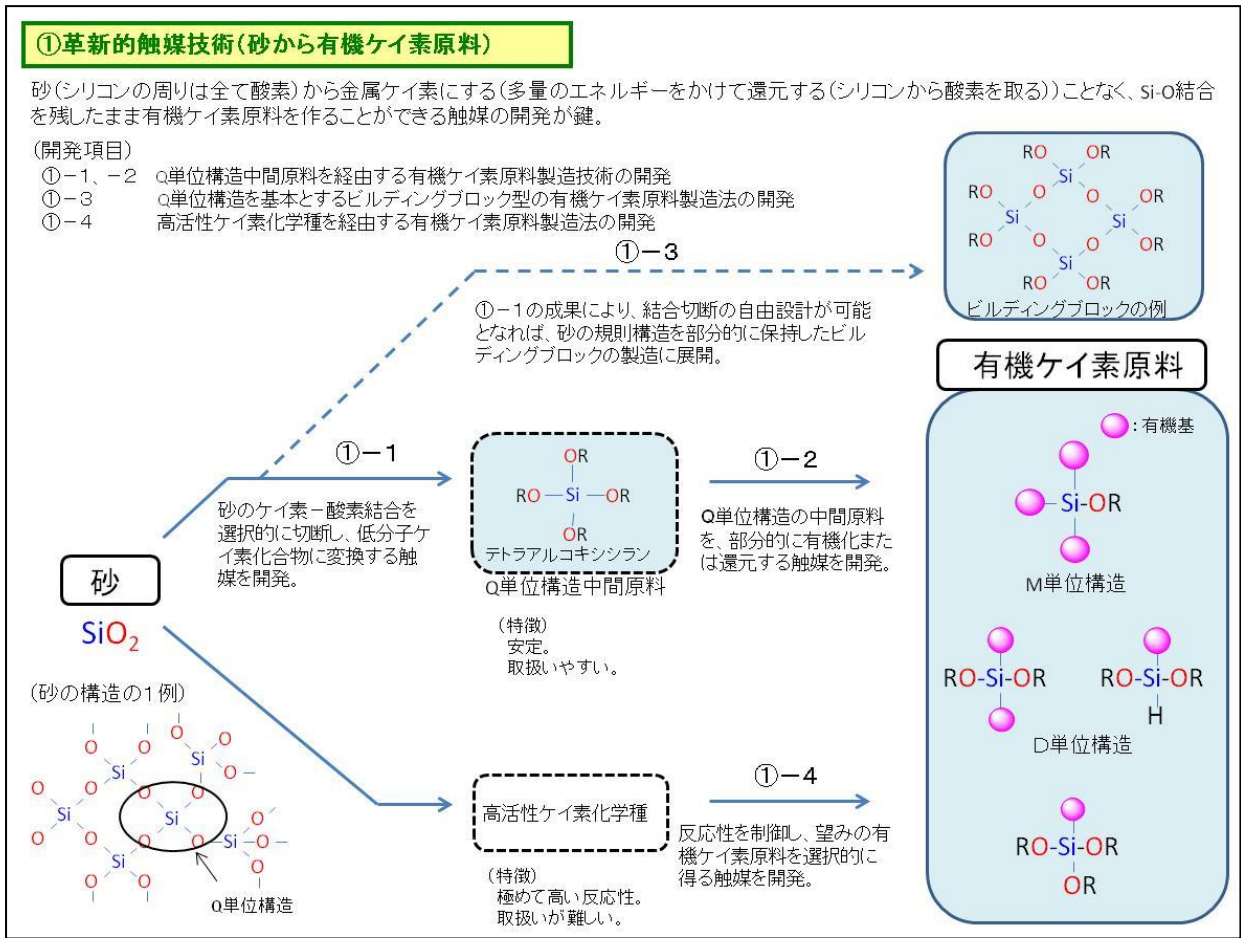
①革新的触媒技術(砂から有機ケイ素原料)

砂(シリコンの周りは全て酸素)から金属ケイ素にする(多量のエネルギーをかけて還元する(シリコンから酸素を取る))ことなく、Si-O結合を残したまま有機ケイ素原料を作ることができる触媒の開発が鍵。

(開発項目)
①−1、−2 Q単位構造中間原料を経由する有機ケイ素原料製造技術の開発
①−3 Q単位構造を基本とするビルディングブロック型の有機ケイ素原料製造法の開発
①−4 高活性ケイ素化学種を経由する有機ケイ素原料製造法の開発

RO OR
Si
RO O O OR
Si Si
RO O O OR
Si
RO OR
ビルディングブロックの例

①−3

①−1の成果により、結合切断の自由設計が可能となれば、砂の規則構造を部分的に保持したビルディングブロックの製造に展開。

有機ケイ素原料

: 有機基

Si-OR

M単位構造

①−1

砂のケイ素−酸素結合を選択的に切断し、低分子ケイ素化合物に変換する触媒を開発。

OR
RO — Si — OR
OR
テトラアルコキシシラン

Q単位構造中間原料

(特徴)
安定。
取扱いやすい。

①−2

Q単位構造の中間原料を、部分的に有機化または還元する触媒を開発。

砂

$SiO_2$

(砂の構造の1例)

O O O O
Si Si
O O O O
Si
O O Si O
Si
O O O

Q単位構造

RO-Si-OR RO-Si-OR
H
D単位構造

高活性ケイ素化学種

(特徴)
極めて高い反応性。
取扱いが難しい。

①−4

反応性を制御し、望みの有機ケイ素原料を選択的に得る触媒を開発。

RO-Si-OR
OR